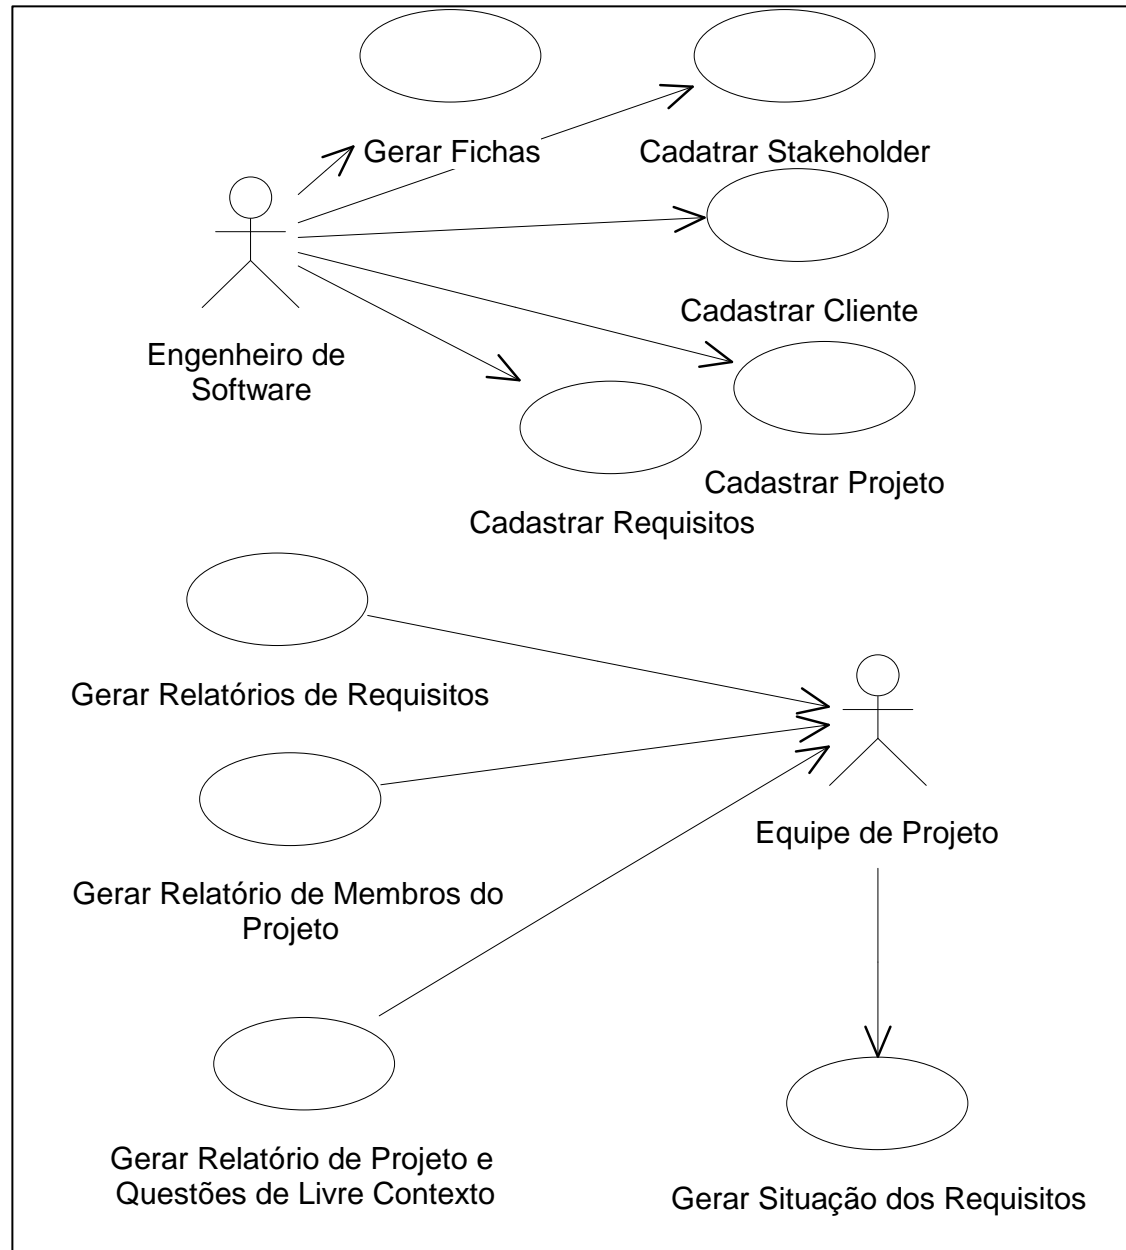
Gerar Fichas

Cadatrar Stakeholder

Engenheiro de Software

Cadastrar Cliente

Cadastrar Projeto

Cadastrar Requisitos

Gerar Relatórios de Requisitos

Equipe de Projeto

Gerar Relatório de Membros do Projeto

Gerar Relatório de Projeto e Questões de Livre Contexto

Gerar Situação dos Requisitos